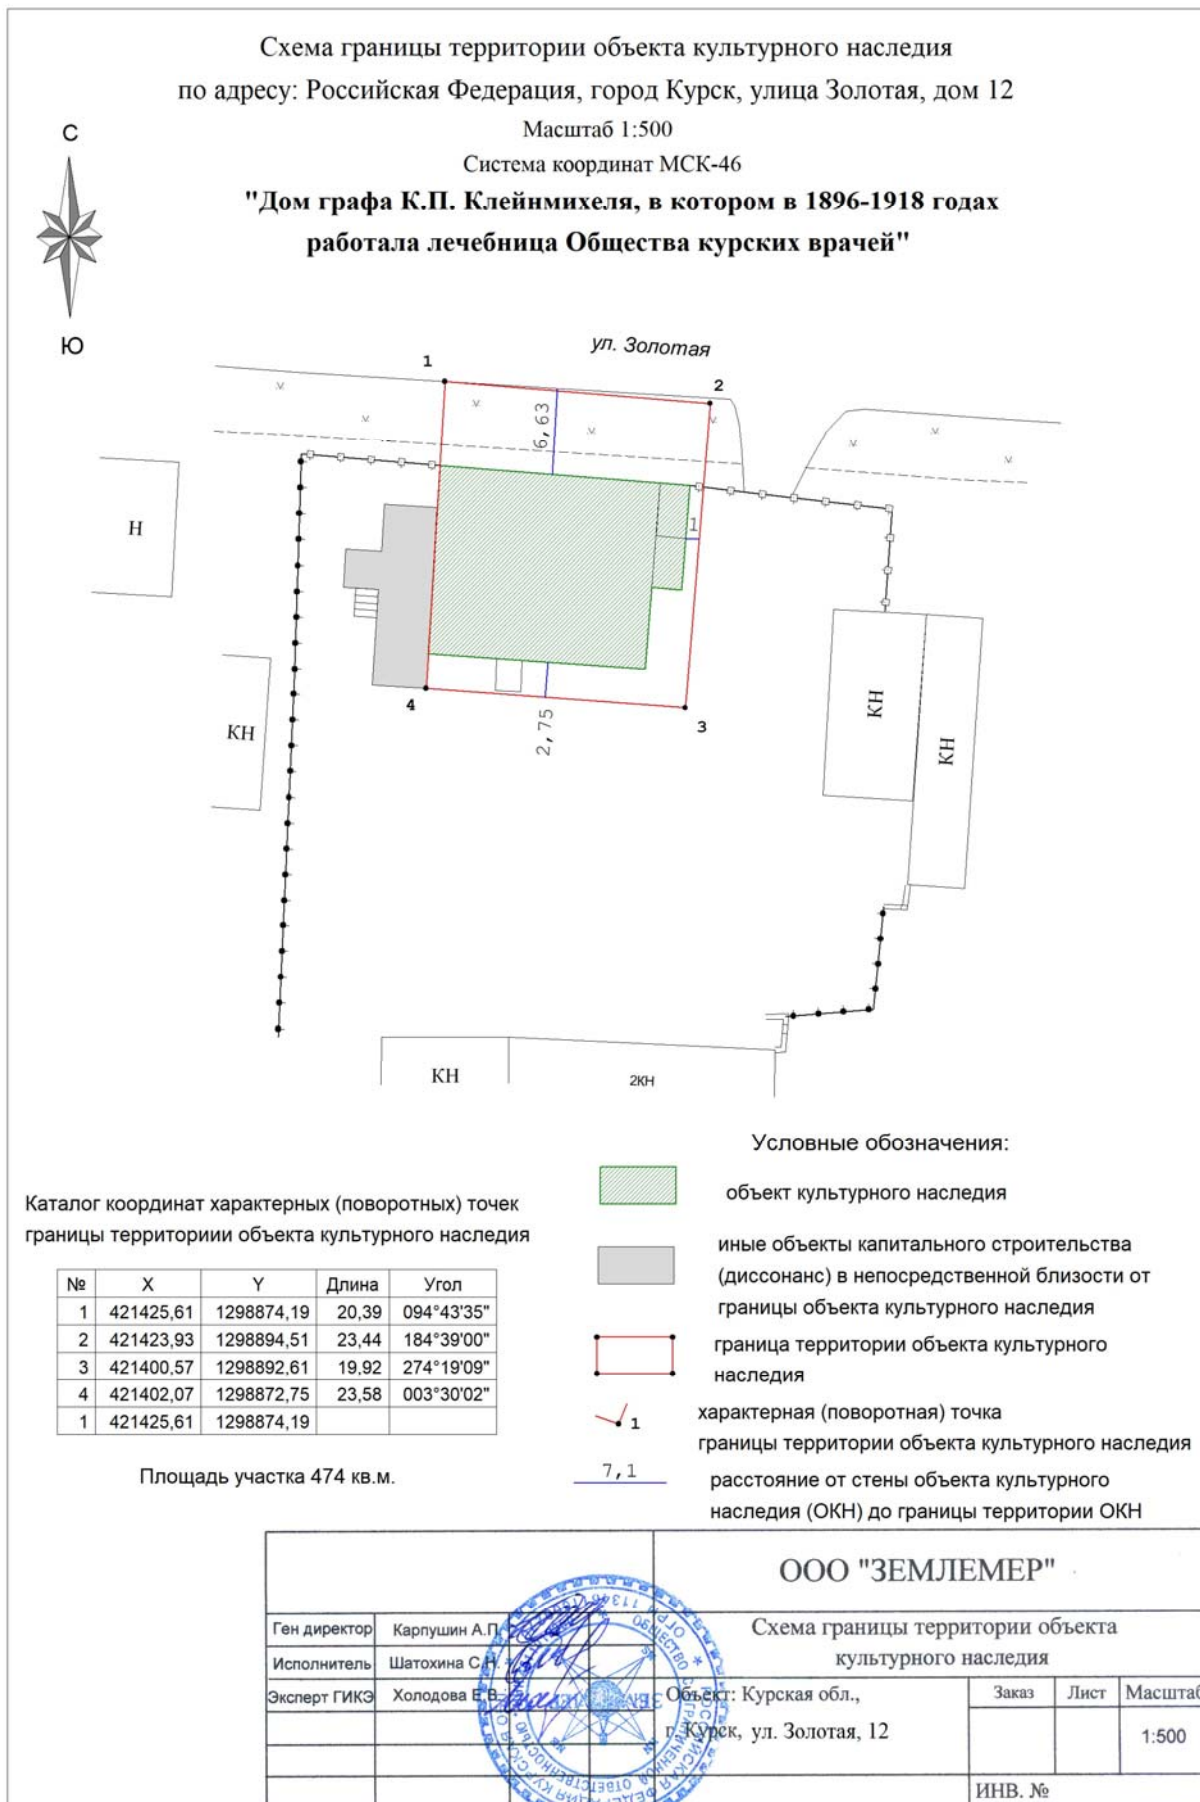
Схема границы территории объекта культурного наследия
по адресу: Российская Федерация, город Курск, улица Золотая, дом 12
Масштаб 1:500
Система координат МСК-46
"Дом графа К.П. Клейнмихеля, в котором в 1896-1918 годах работала лечебница Общества курских врачей"

С
Ю

ул. Золотая

1
2
3
4
6,63
2,75
1

Н
КН
КН
КН
КН
2КН

Условные обозначения:
объект культурного наследия
иные объекты капитального строительства (диссонанс) в непосредственной близости от границы объекта культурного наследия
граница территории объекта культурного наследия
1 характерная (поворотная) точка границы территории объекта культурного наследия
7,1 расстояние от стены объекта культурного наследия (ОКН) до границы территории ОКН

Каталог координат характерных (поворотных) точек границы территориии объекта культурного наследия

| № | X | Y | Длина | Угол |
|---|---|---|---|---|
| 1 | 421425,61 | 1298874,19 | 20,39 | 094°43'35" |
| 2 | 421423,93 | 1298894,51 | 23,44 | 184°39'00" |
| 3 | 421400,57 | 1298892,61 | 19,92 | 274°19'09" |
| 4 | 421402,07 | 1298872,75 | 23,58 | 003°30'02" |
| 1 | 421425,61 | 1298874,19 | | |

Площадь участка 474 кв.м.

ООО "ЗЕМЛЕМЕР"
Ген директор | Карпушин А.П.
Исполнитель | Шатохина С.Н.
Эксперт ГИКЭ | Холодова Е.В.
Схема границы территории объекта культурного наследия
Объект: Курская обл., г. Курск, ул. Золотая, 12
Заказ | Лист | Масштаб
1:500
ИНВ. №